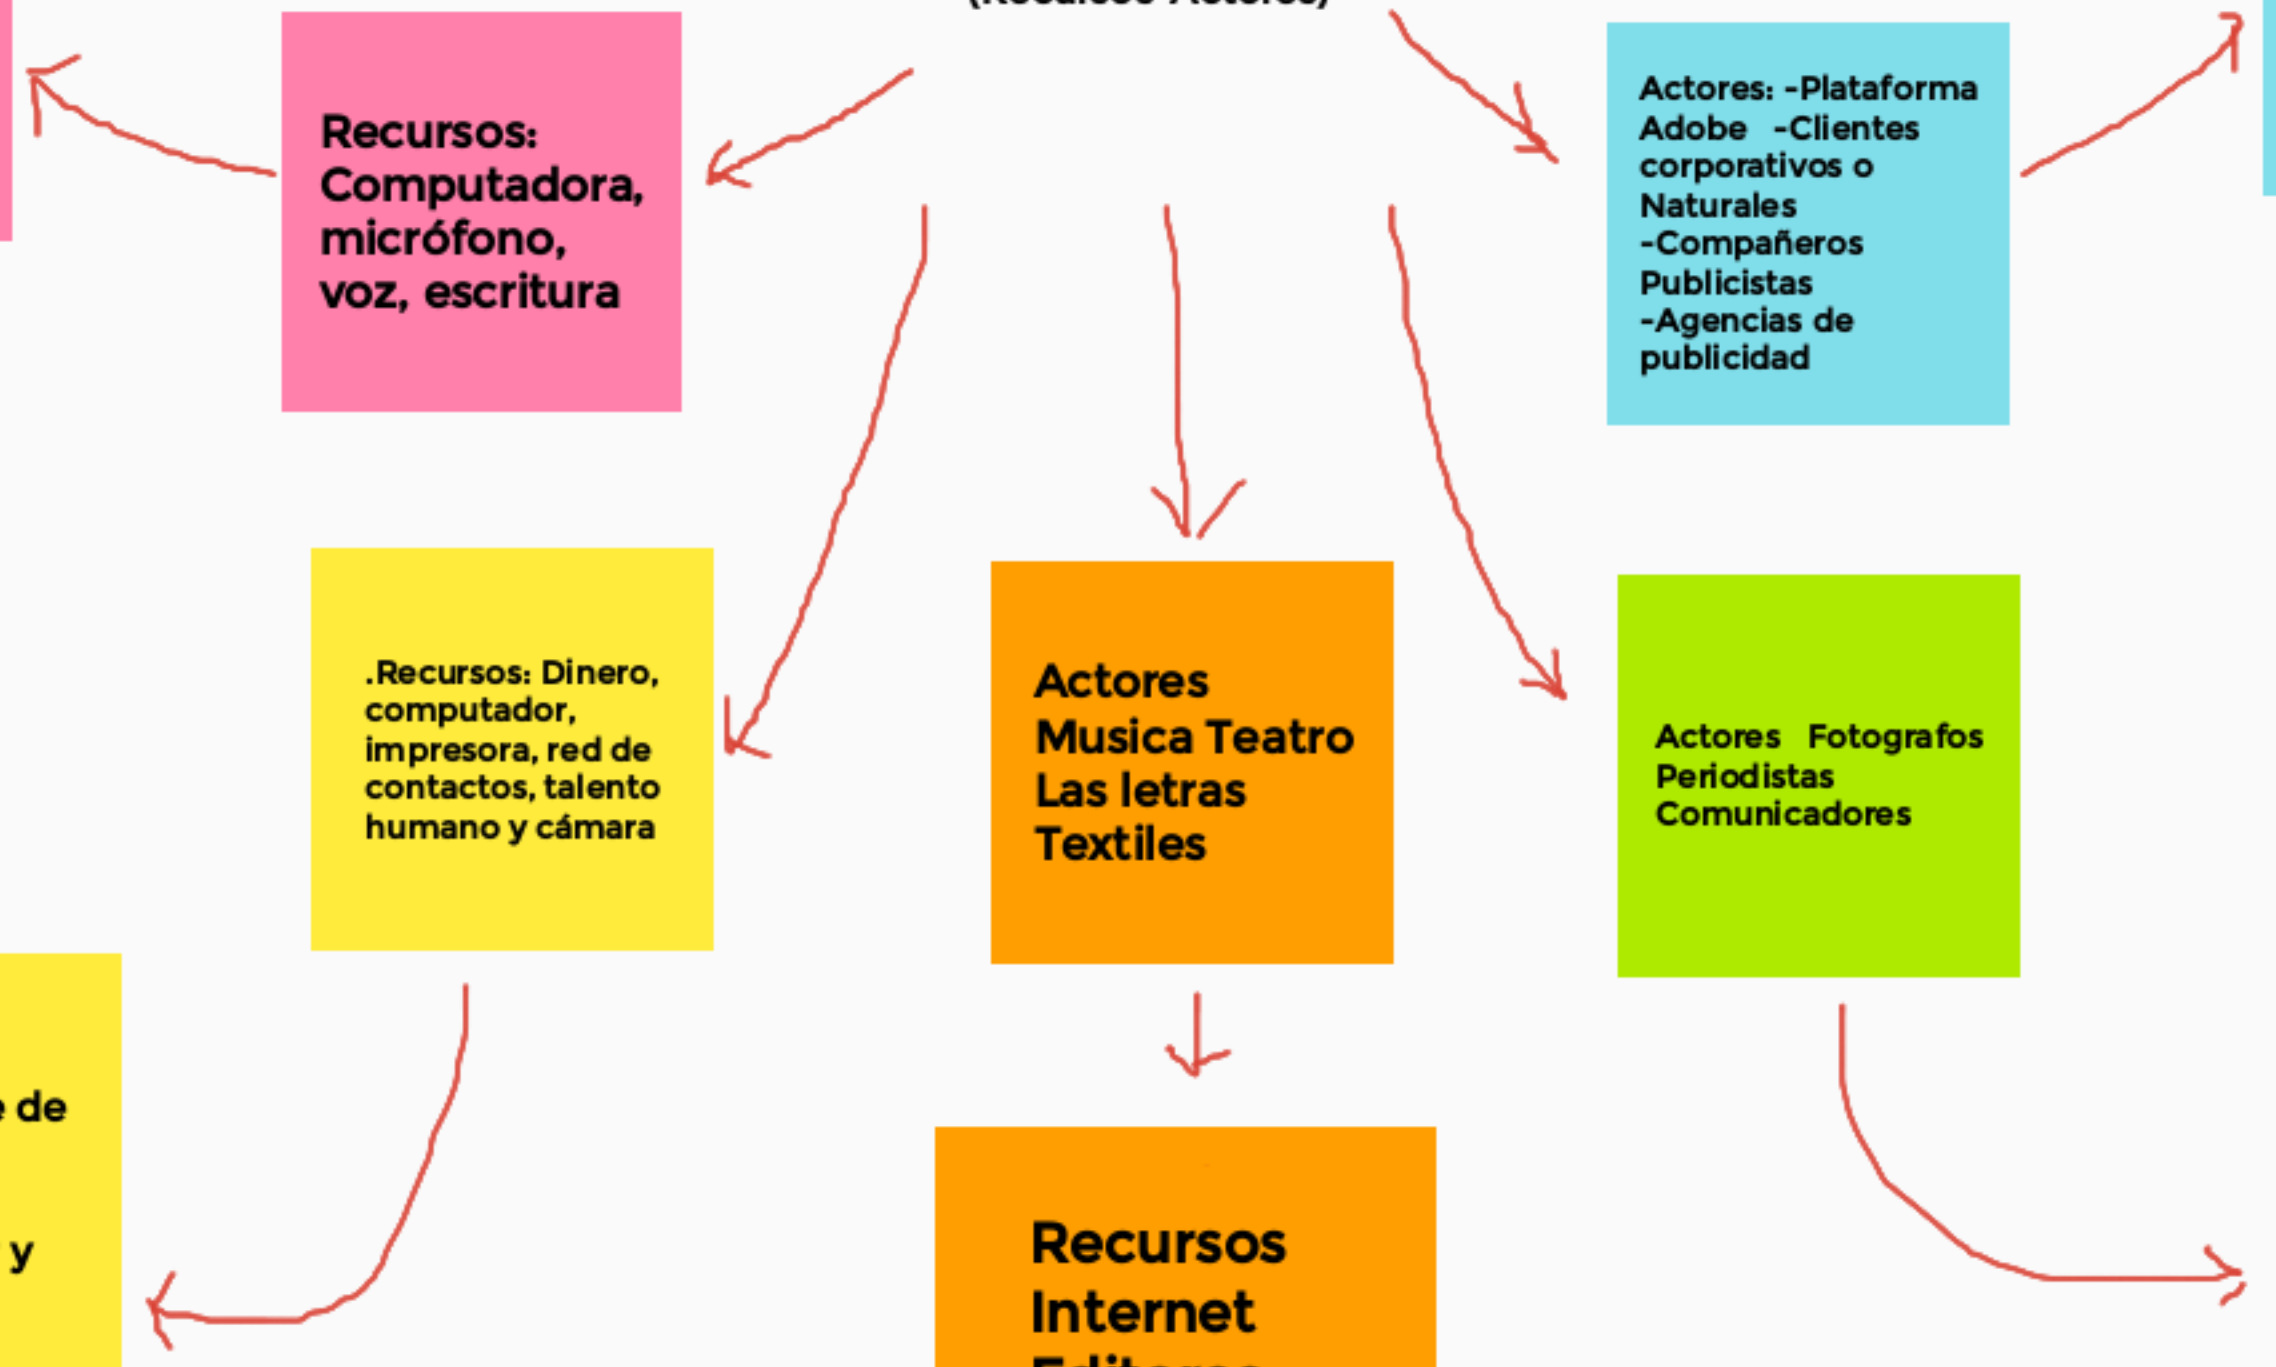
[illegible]

Recursos: Computadora, micrófono, voz, escritura

Actores: -Plataforma Adobe -Clientes corporativos o Naturales -Compañeros Publicistas -Agencias de publicidad

.Recursos: Dinero, computador, impresora, red de contactos, talento humano y cámara

Actores Musica Teatro Las letras Textiles

Actores Fotografos Periodistas Comunicadores

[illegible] de

y

Recursos Internet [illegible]